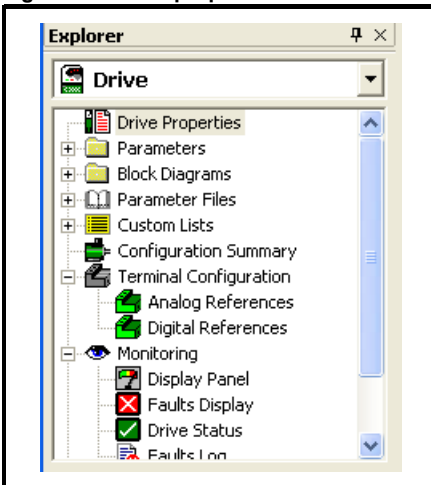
Explorer

Drive

Drive Properties
Parameters
Block Diagrams
Parameter Files
Custom Lists
Configuration Summary
Terminal Configuration
Analog References
Digital References
Monitoring
Display Panel
Faults Display
Drive Status
Faults Log